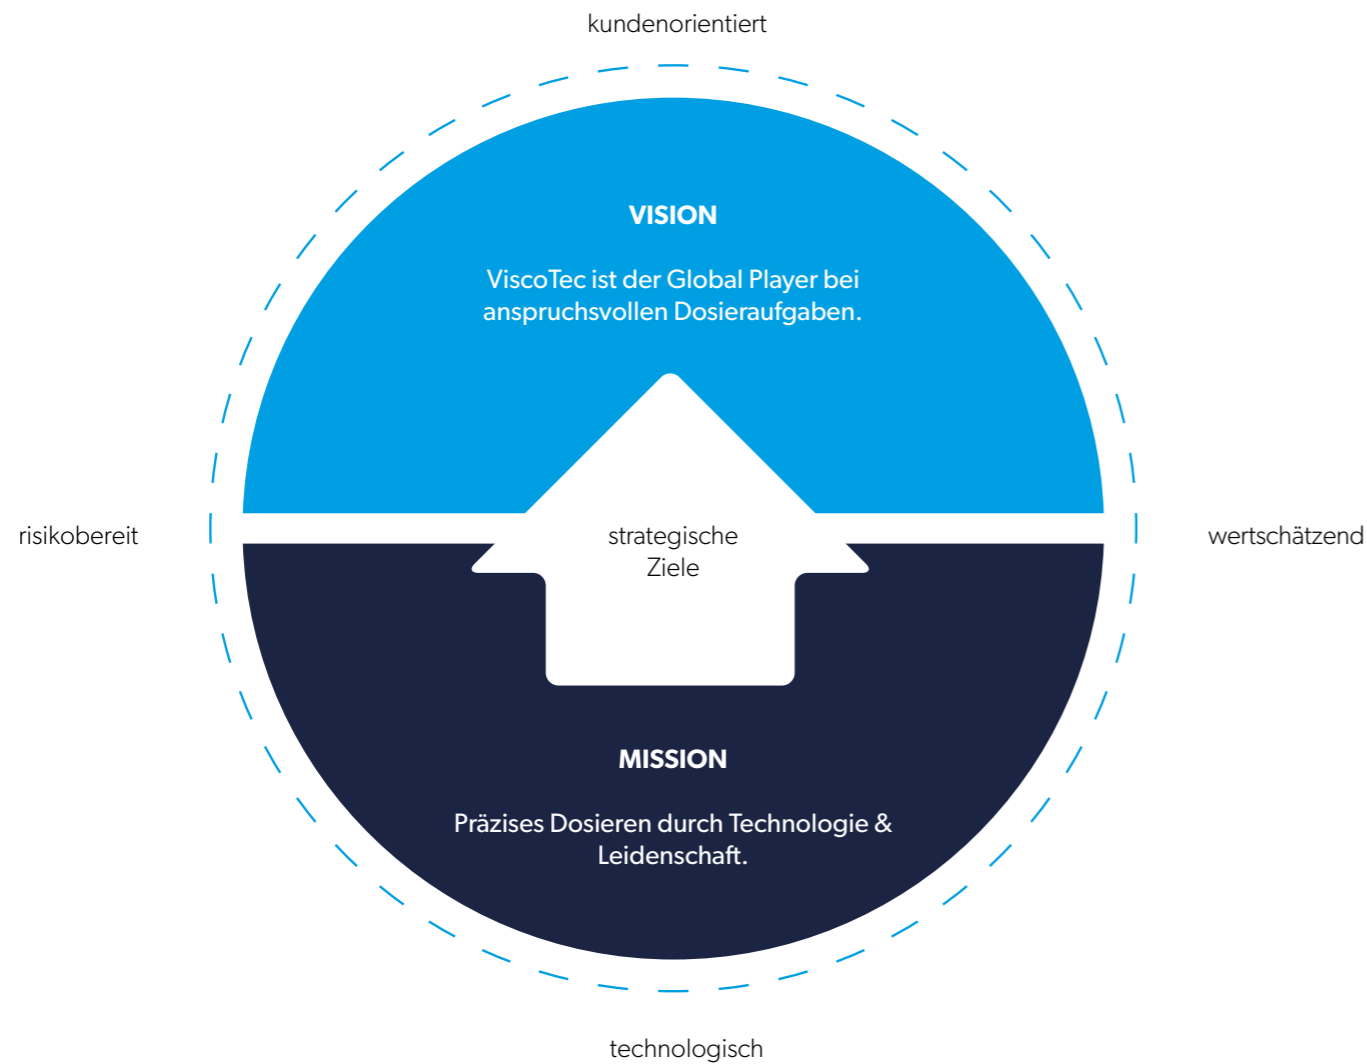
kundenorientiert

VISION

ViscoTec ist der Global Player bei anspruchsvollen Dosieraufgaben.

risikobereit

strategische Ziele

wertschätzend

MISSION

Präzises Dosieren durch Technologie & Leidenschaft.

technologisch